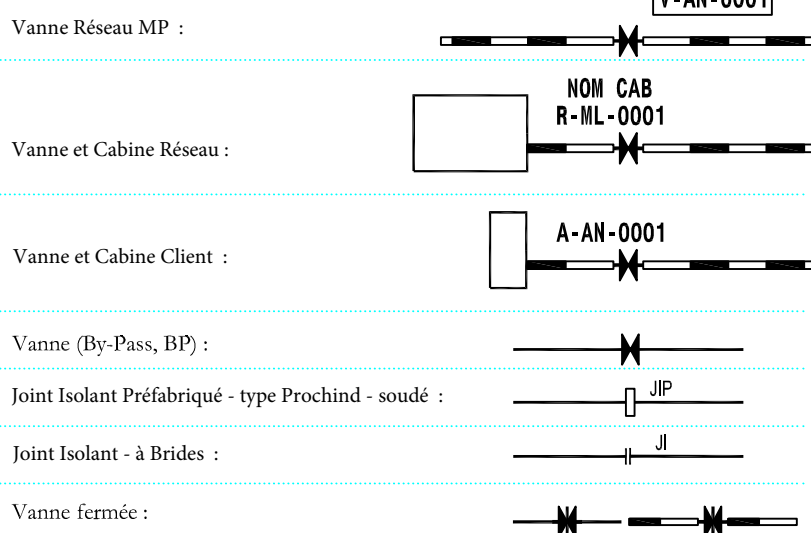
Vanne Réseau MP :

V-AN-0001

NOM CAB
R-ML-0001

Vanne et Cabine Réseau :

A-AN-0001

Vanne et Cabine Client :

Vanne (By-Pass, BP) :

Joint Isolant Préfabriqué - type Prochind - soudé :

JIP

Joint Isolant - à Brides :

JI

Vanne fermée :